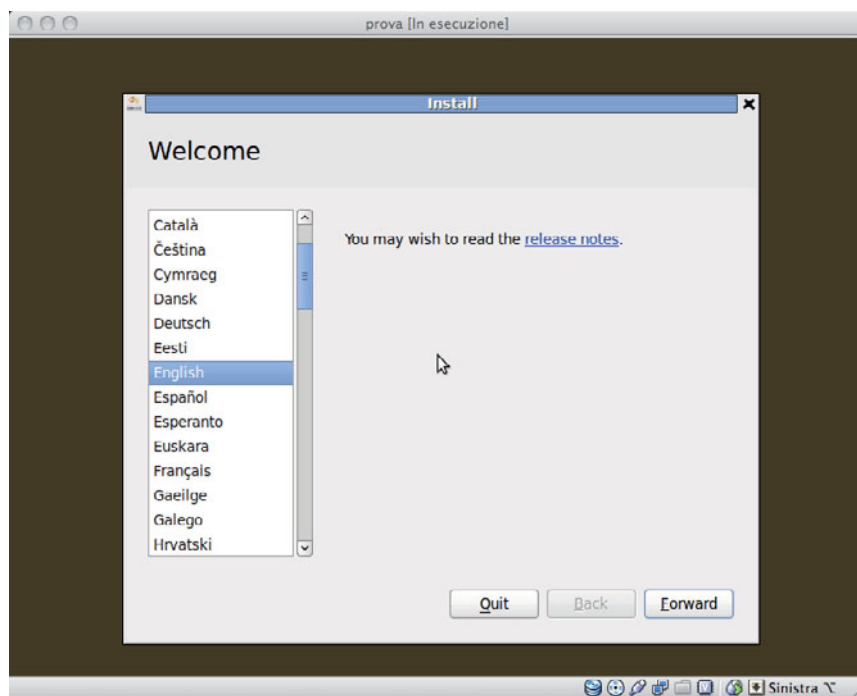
prova [In esecuzione]

Install

Welcome

Català
Čeština
Cymraeg
Dansk
Deutsch
Eesti
English
Español
Esperanto
Euskara
Français
Gaeilge
Galego
Hrvatski

You may wish to read the release notes.

Quit
Back
Forward

Sinistra ⌥